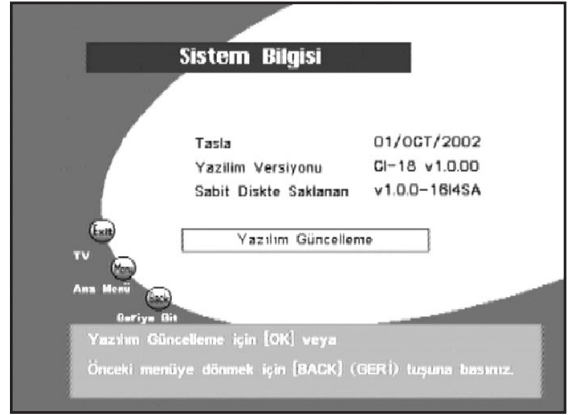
Sistem Bilgisi

| | |
|---|---|
| Tasla | 01/OCT/2002 |
| Yazilim Versiyonu | CI-18 v1.0.00 |
| Sabit Diskte Saklanan | v1.0.0-16I4SA |

Yazılım Güncelleme

Exit
TV
Menu
Ana Menü
Back
Geriye Git

Yazılım Güncelleme için [OK] veya

Önceki menüye dönmek için [BACK] (GERİ) tuşuna basınız.